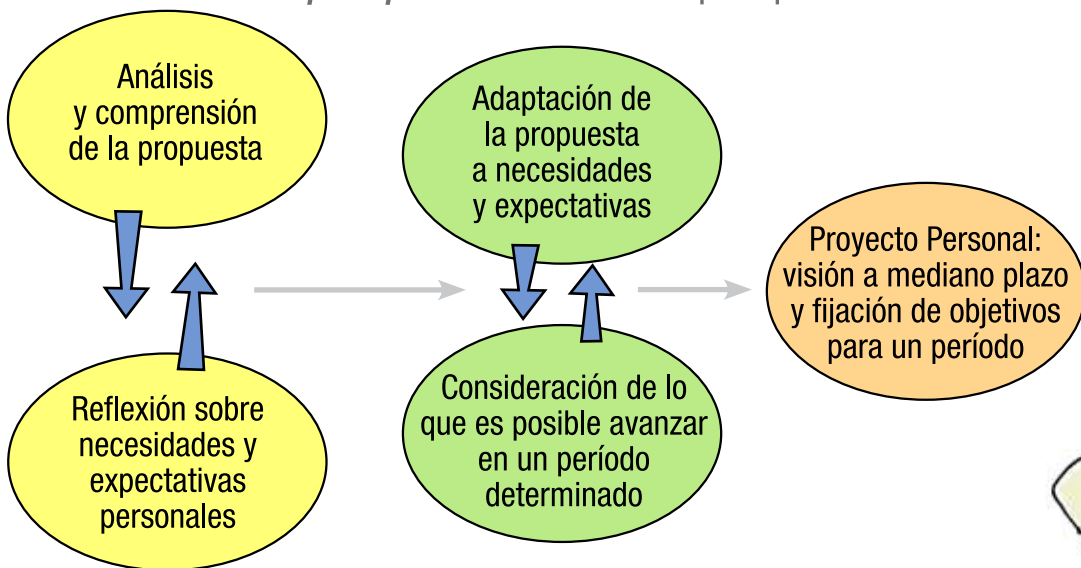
Análisis y comprensión de la propuesta

Reflexión sobre necesidades y expectativas personales

Adaptación de la propuesta a necesidades y expectativas

Consideración de lo que es posible avanzar en un período determinado

Proyecto Personal: visión a mediano plazo y fijación de objetivos para un período